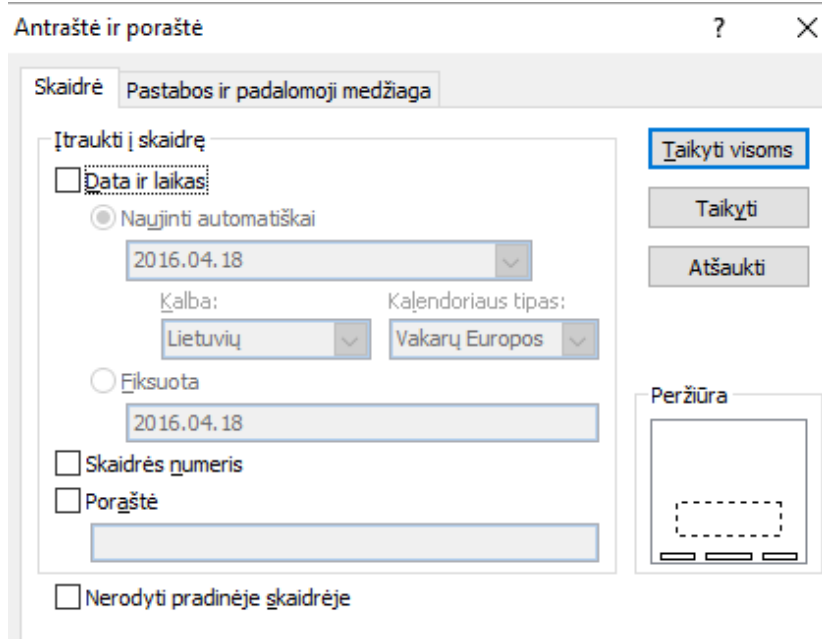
Antraštė ir poraštė ? X

Skaidrė | Pastabos ir padalomoji medžiaga

Įtraukti į skaidrę

Data ir laikas

Naujinti automatiškai

2016.04.18

Kalba: Kalendoriaus tipas:

Lietuvių | Vakarų Europos

Fiksuota

2016.04.18

Skaidrės numeris

Poraštė

Nerodyti pradinėje skaidrėje

Taikyti visoms

Taikyti

Atšaukti

Peržiūra